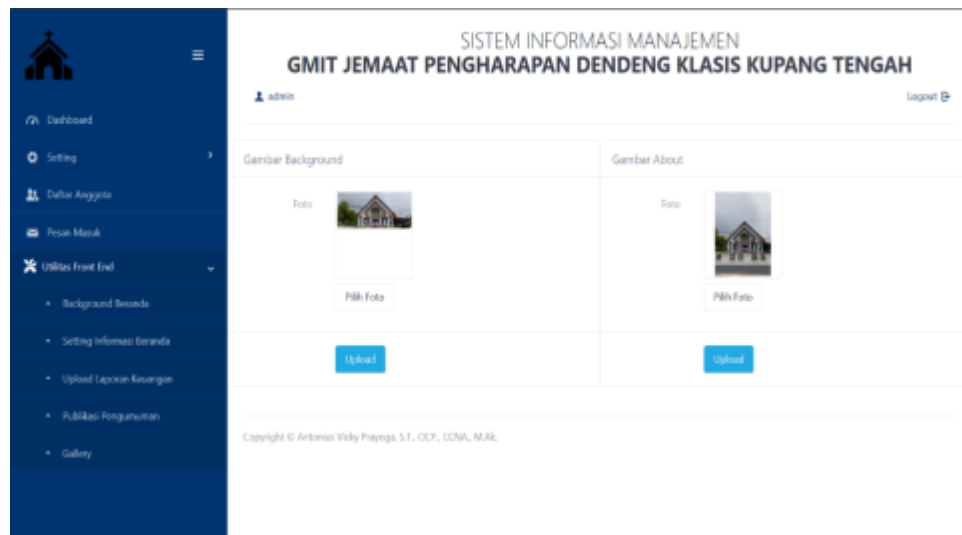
Dashboard
Setting
Daftar Anggota
Pesan Masuk
Utilitas Front End
• Background Beranda
• Setting Informasi Beranda
• Upload Laporan Keuangan
• Publikasi Pengumuman
• Gallery

SISTEM INFORMASI MANAJEMEN
GMIT JEMAAT PENGHARAPAN DENDENG KLASIS KUPANG TENGAH

admin
Logout

Gambar Background
Foto
Pilih Foto
Upload

Gambar About
Foto
Pilih Foto
Upload

Copyright © Antonius Vidy Prayoga, S.T., OCP., CCNA., M.Ak.